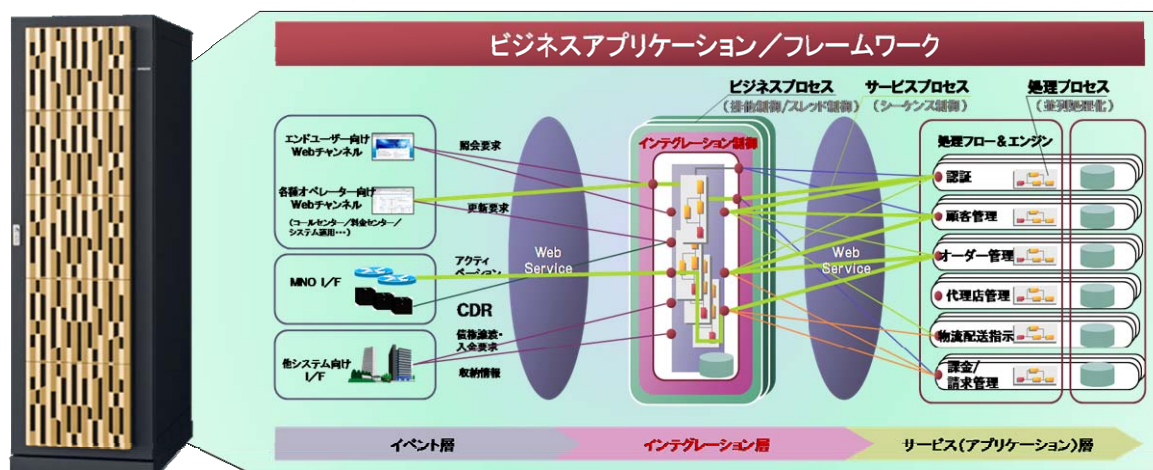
ビジネスアプリケーション／フレームワーク

ビジネスプロセス
（排他制御／スレッド制御）

サービスプロセス
（シーケンス制御）

処理プロセス
（並列処理化）

エンドユーザー向け
Webチャネル

照会要求

各種オペレーター向け
Webチャネル
（コールセンター／料金センター／システム運用・・・）

更新要求

MNO I/F

アクティベーション

CDR

他システム向け
I/F

債権譲渡・入金要求

収納情報

Web Service

インテグレーション制御

Web Service

処理フロー＆エンジン

認証

顧客管理

オーダー管理

代理店管理

物流配送指示

課金／
請求管理

イベント層

インテグレーション層

サービス（アプリケーション）層